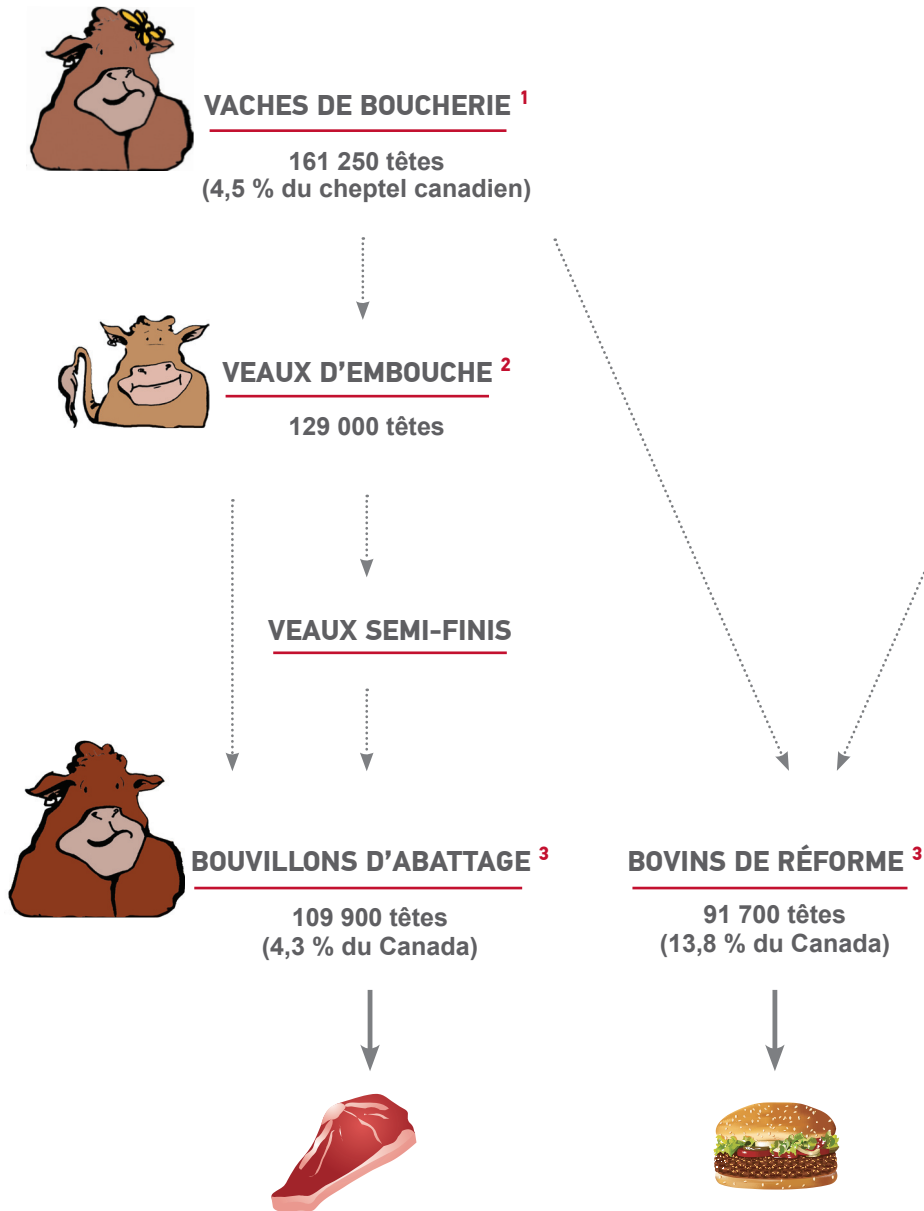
VACHES DE BOUCHERIE $^{1}$

161 250 têtes
(4,5 % du cheptel canadien)

VEAUX D'EMBOUCHE $^{2}$

129 000 têtes

VEAUX SEMI-FINIS

BOUVILLONS D'ABATTAGE $^{3}$

109 900 têtes
(4,3 % du Canada)

BOVINS DE RÉFORME $^{3}$

91 700 têtes
(13,8 % du Canada)